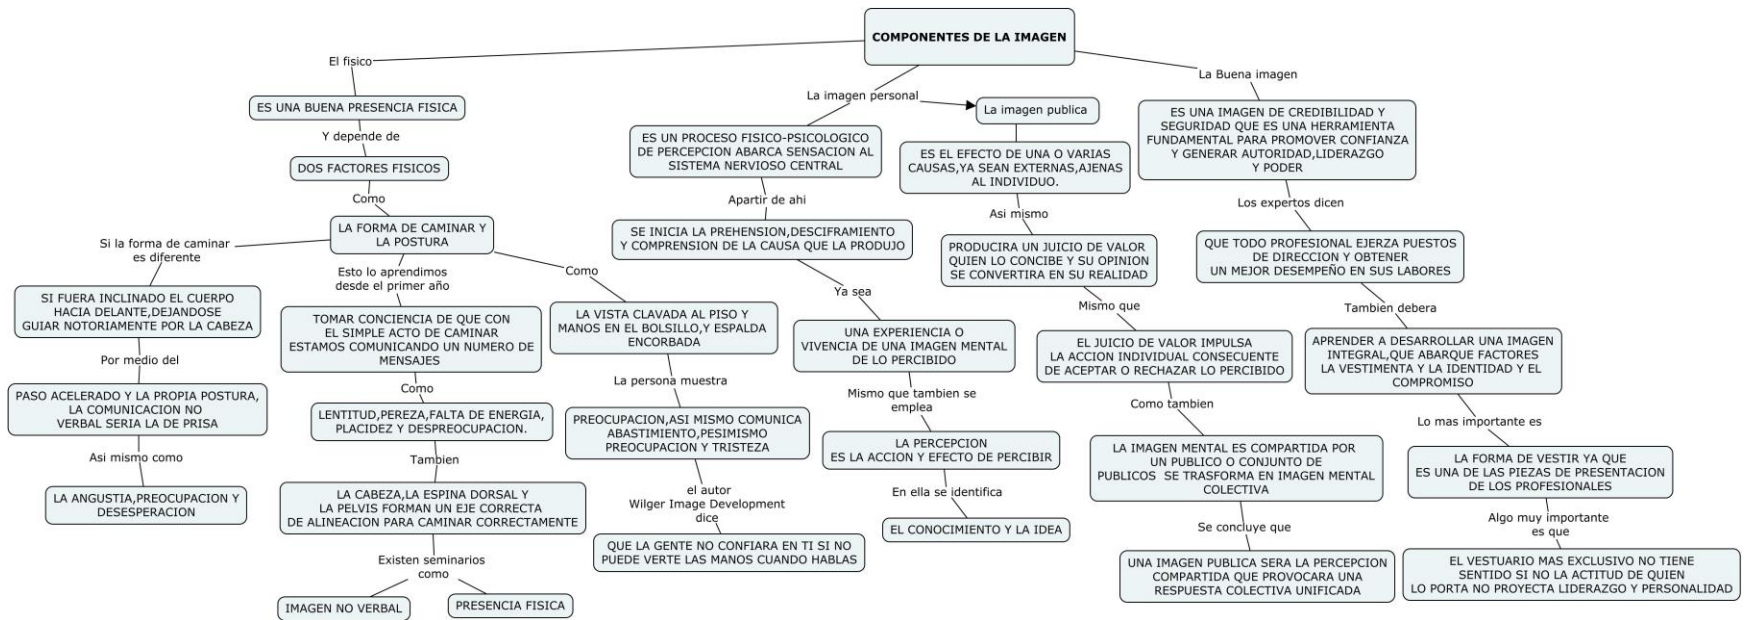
COMPONENTES DE LA IMAGEN

El fisico

ES UNA BUENA PRESENCIA FISICA

Y depende de

DOS FACTORES FISICOS

Como

LA FORMA DE CAMINAR Y LA POSTURA

Si la forma de caminar es diferente

SI FUERA INCLINADO EL CUERPO HACIA DELANTE,DEJANDOSE GUIAR NOTORIAMENTE POR LA CABEZA

Por medio del

PASO ACELERADO Y LA PROPIA POSTURA, LA COMUNICACION NO VERBAL SERIA LA DE PRISA

Asi mismo como

LA ANGUSTIA,PREOCUPACION Y DESESPERACION

Esto lo aprendimos desde el primer año

TOMAR CONCIENCIA DE QUE CON EL SIMPLE ACTO DE CAMINAR ESTAMOS COMUNICANDO UN NUMERO DE MENSAJES

Como

LENTITUD,PEREZA,FALTA DE ENERGIA, PLACIDEZ Y DESPREOCUPACION.

Tambien

LA CABEZA,LA ESPINA DORSAL Y LA PELVIS FORMAN UN EJE CORRECTA DE ALINEACION PARA CAMINAR CORRECTAMENTE

Existen seminarios como

IMAGEN NO VERBAL

PRESENCIA FISICA

Como

LA VISTA CLAVADA AL PISO Y MANOS EN EL BOLSILLO,Y ESPALDA ENCORBADA

La persona muestra

PREOCUPACION,ASI MISMO COMUNICA ABASTIMIENTO,PESIMISMO PREOCUPACION Y TRISTEZA

el autor Wilger Image Development dice

QUE LA GENTE NO CONFIARA EN TI SI NO PUEDE VERTE LAS MANOS CUANDO HABLAS

La imagen personal

ES UN PROCESO FISICO-PSICOLOGICO DE PERCEPCION ABARCA SENSACION AL SISTEMA NERVIOSO CENTRAL

Apartir de ahi

SE INICIA LA PREHENSION,DESCIFRAMIENTO Y COMPRENSION DE LA CAUSA QUE LA PRODUJO

Ya sea

UNA EXPERIENCIA O VIVENCIA DE UNA IMAGEN MENTAL DE LO PERCIBIDO

Mismo que tambien se emplea

LA PERCEPCION ES LA ACCION Y EFECTO DE PERCIBIR

En ella se identifica

EL CONOCIMIENTO Y LA IDEA

La imagen publica

ES EL EFECTO DE UNA O VARIAS CAUSAS,YA SEAN EXTERNAS,AJENAS AL INDIVIDUO.

Asi mismo

PRODUCIRA UN JUICIO DE VALOR QUIEN LO CONCIBE Y SU OPINION SE CONVERTIRA EN SU REALIDAD

Mismo que

EL JUICIO DE VALOR IMPULSA LA ACCION INDIVIDUAL CONSECUENTE DE ACEPTAR O RECHAZAR LO PERCIBIDO

Como tambien

LA IMAGEN MENTAL ES COMPARTIDA POR UN PUBLICO O CONJUNTO DE PUBLICOS SE TRASFORMA EN IMAGEN MENTAL COLECTIVA

Se concluye que

UNA IMAGEN PUBLICA SERA LA PERCEPCION COMPARTIDA QUE PROVOCARA UNA RESPUESTA COLECTIVA UNIFICADA

La Buena imagen

ES UNA IMAGEN DE CREDIBILIDAD Y SEGURIDAD QUE ES UNA HERRAMIENTA FUNDAMENTAL PARA PROMOVER CONFIANZA Y GENERAR AUTORIDAD,LIDERAZGO Y PODER

Los expertos dicen

QUE TODO PROFESIONAL EJERZA PUESTOS DE DIRECCION Y OBTENER UN MEJOR DESEMPEÑO EN SUS LABORES

Tambien debera

APRENDER A DESARROLLAR UNA IMAGEN INTEGRAL,QUE ABARQUE FACTORES LA VESTIMENTA Y LA IDENTIDAD Y EL COMPROMISO

Lo mas importante es

LA FORMA DE VESTIR YA QUE ES UNA DE LAS PIEZAS DE PRESENTACION DE LOS PROFESIONALES

Algo muy importante es que

EL VESTUARIO MAS EXCLUSIVO NO TIENE SENTIDO SI NO LA ACTITUD DE QUIEN LO PORTA NO PROYECTA LIDERAZGO Y PERSONALIDAD